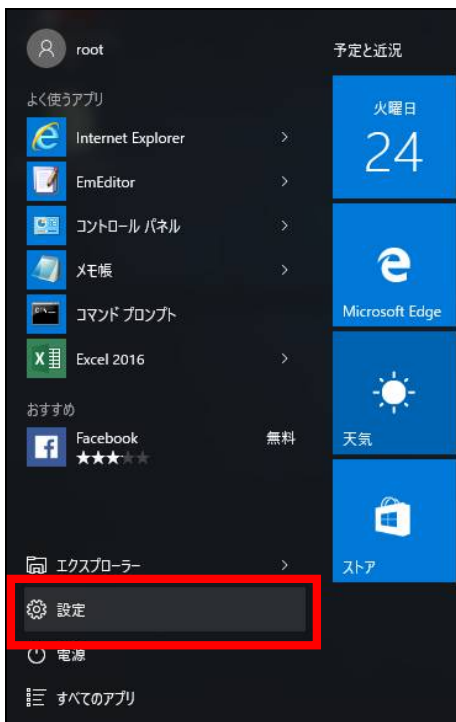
root

よく使うアプリ

Internet Explorer >

EmEditor >

コントロール パネル >

メモ帳 >

コマンド プロンプト

Excel 2016 >

おすすめ

Facebook 無料

エクスプローラー >

設定

電源

すべてのアプリ

予定と近況

火曜日

24

Microsoft Edge

天気

ストア